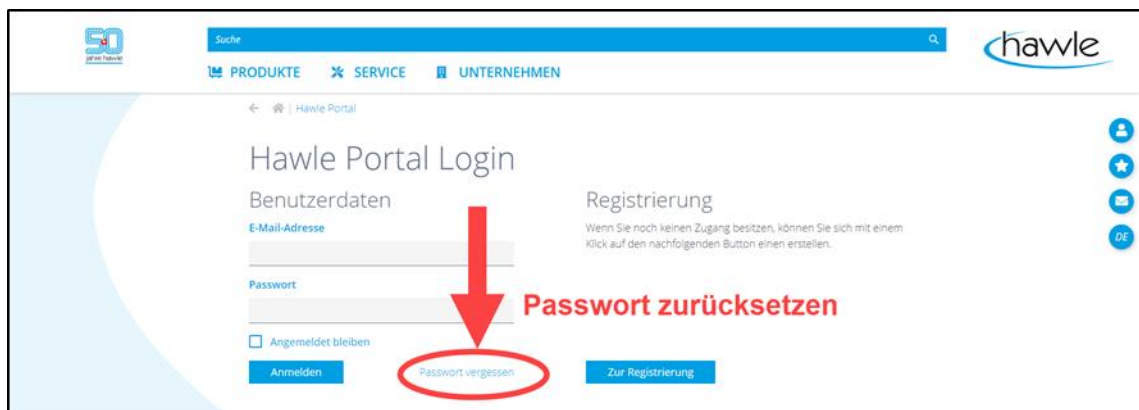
50 Jahre hawle

Suche

PRODUKTE SERVICE UNTERNEHMEN

hawle

Hawle Portal

Hawle Portal Login

Benutzerdaten

E-Mail-Adresse

Passwort

Angemeldet bleiben

Anmelden

Passwort vergessen

Registrierung

Wenn Sie noch keinen Zugang besitzen, können Sie sich mit einem Klick auf den nachfolgenden Button einen erstellen.

Zur Registrierung

Passwort zurücksetzen

DE